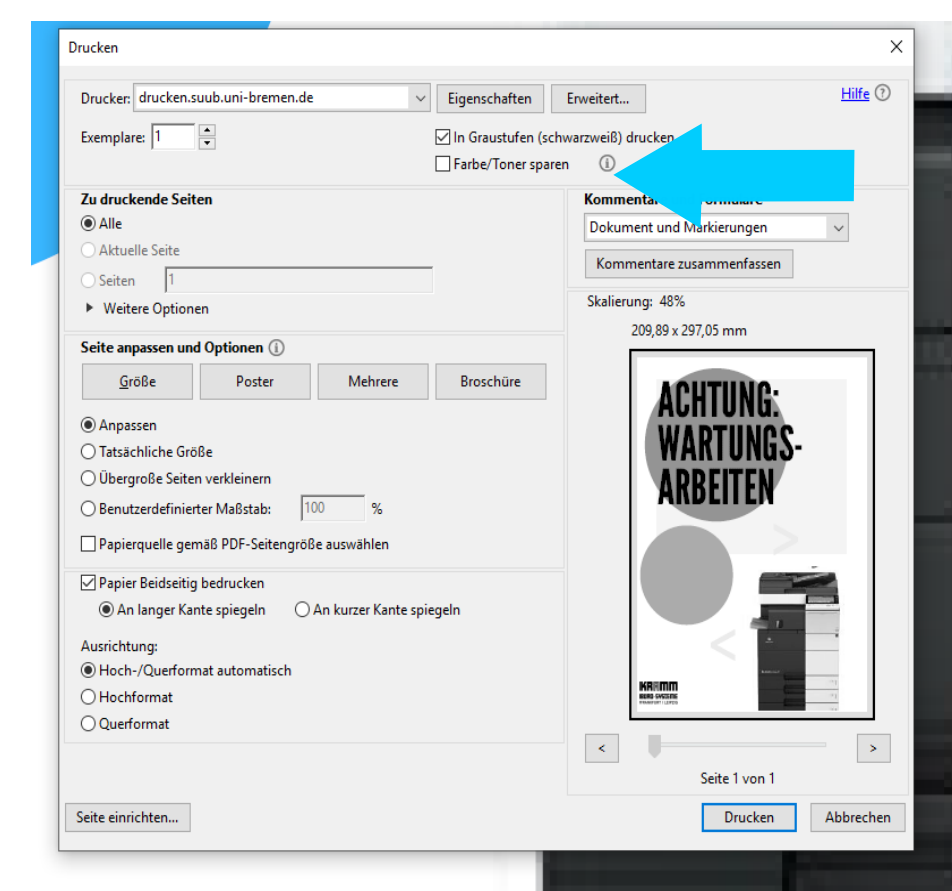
Drucken

Drucker: drucken.suub.uni-bremen.de
Eigenschaften
Erweitert...
Hilfe

Exemplare: 1

In Graustufen (schwarzweiß) drucken
Farbe/Toner sparen

Zu druckende Seiten
Alle
Aktuelle Seite
Seiten 1
Weitere Optionen

Kommenta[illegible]ormulare
Dokument und Markierungen
Kommentare zusammenfassen

Seite anpassen und Optionen
Größe
Poster
Mehrere
Broschüre

Anpassen
Tatsächliche Größe
Übergroße Seiten verkleinern
Benutzerdefinierter Maßstab: 100 %
Papierquelle gemäß PDF-Seitengröße auswählen

Papier Beidseitig bedrucken
An langer Kante spiegeln
An kurzer Kante spiegeln

Ausrichtung:
Hoch-/Querformat automatisch
Hochformat
Querformat

Skalierung: 48%
209,89 x 297,05 mm

ACHTUNG: WARTUNGS-ARBEITEN

KRAMM
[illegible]

Seite 1 von 1

Seite einrichten...
Drucken
Abbrechen